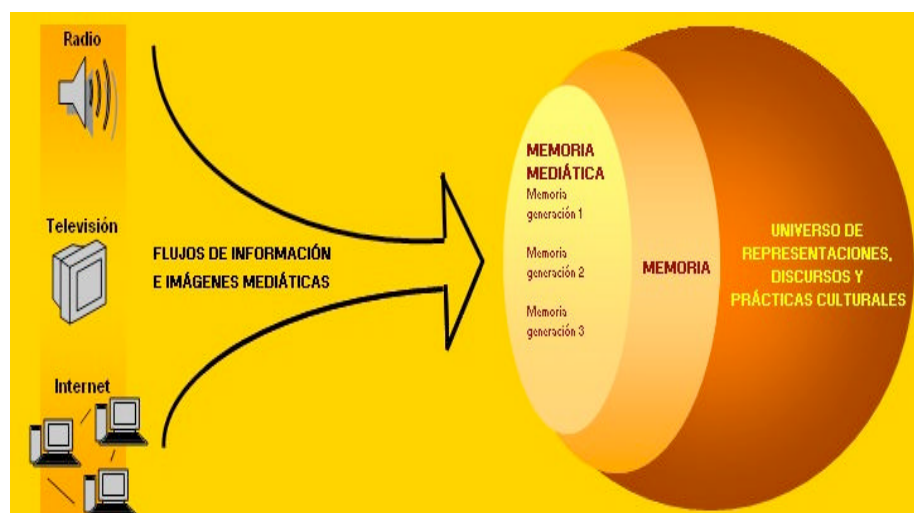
Radio

Televisión

Internet

FLUJOS DE INFORMACIÓN E IMÁGENES MEDIÁTICAS

MEMORIA MEDIÁTICA

Memoria generación 1

Memoria generación 2

Memoria generación 3

MEMORIA

UNIVERSO DE REPRESENTACIONES, DISCURSOS Y PRÁCTICAS CULTURALES